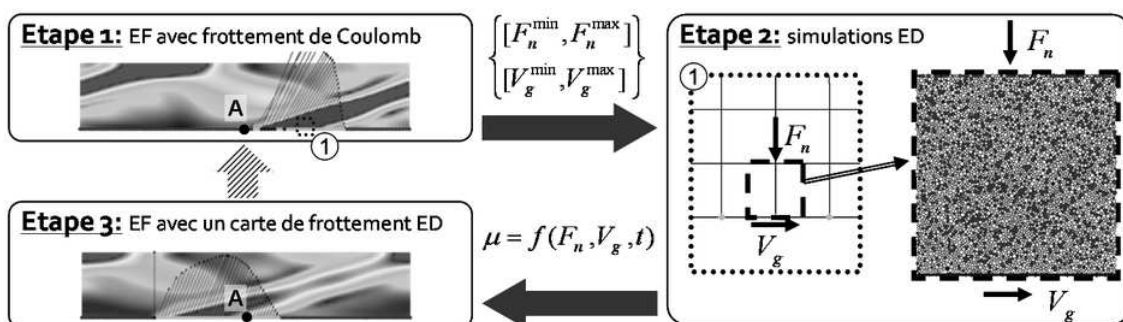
Etape 1: EF avec frottement de Coulomb

A

①

$\left\{ \begin{array}{l} [F_n^{\min}, F_n^{\max}] \\ [V_g^{\min}, V_g^{\max}] \end{array} \right.$

Etape 2: simulations ED

①

$F_n$

$F_n$

$V_g$

$V_g$

Etape 3: EF avec un carte de frottement ED

A

$\mu = f(F_n, V_g, t)$